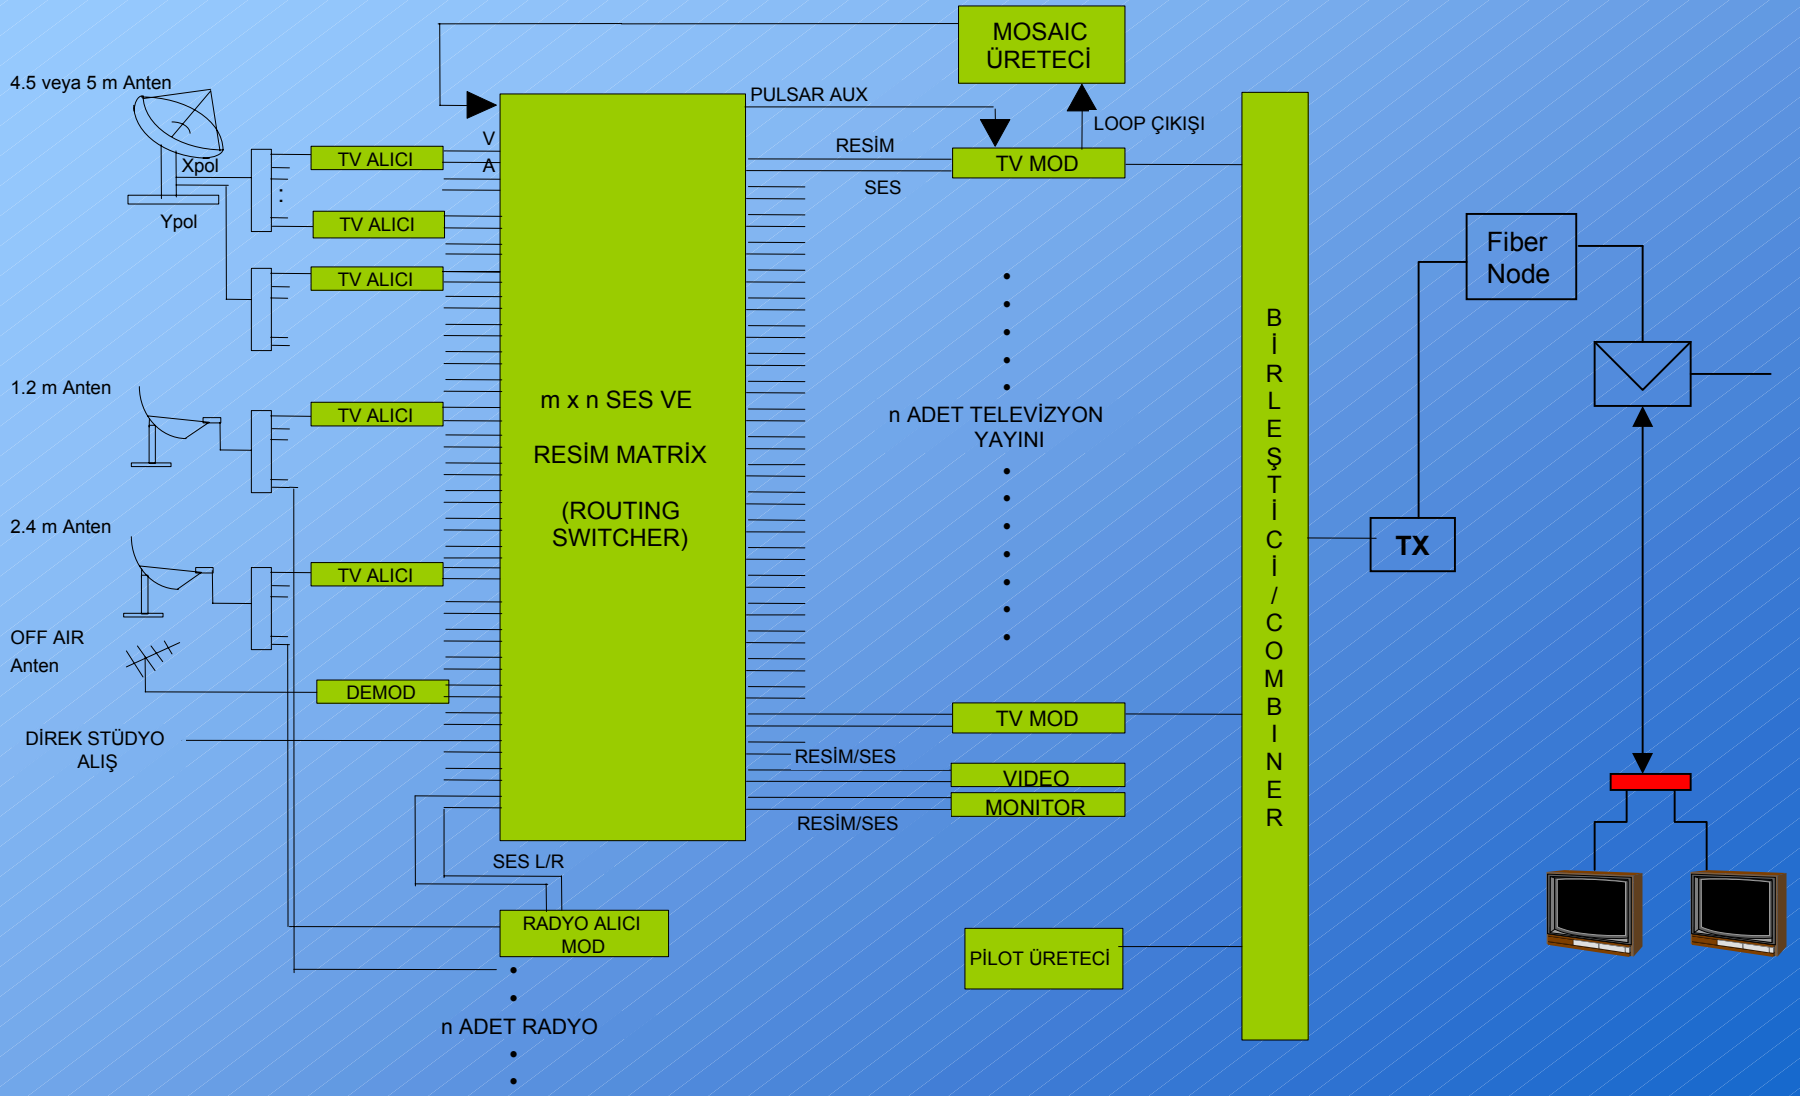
4.5 veya 5 m Anten

Xpol

Ypol

TV ALICI

TV ALICI

TV ALICI

1.2 m Anten

TV ALICI

2.4 m Anten

TV ALICI

OFF AIR Anten

DEMOD

DİREK STÜDYO ALIŞ

V

A

m x n SES VE

RESİM MATRİX

(ROUTING SWITCHER)

SES L/R

RADYO ALICI MOD

n ADET RADYO

MOSAIC ÜRETECİ

PULSAR AUX

LOOP ÇIKIŞI

RESİM

SES

TV MOD

n ADET TELEVİZYON YAYINI

TV MOD

RESİM/SES

VIDEO

MONITOR

RESİM/SES

PİLOT ÜRETECİ

BİRLEŞTİRİCİ / COMBINER

TX

Fiber Node